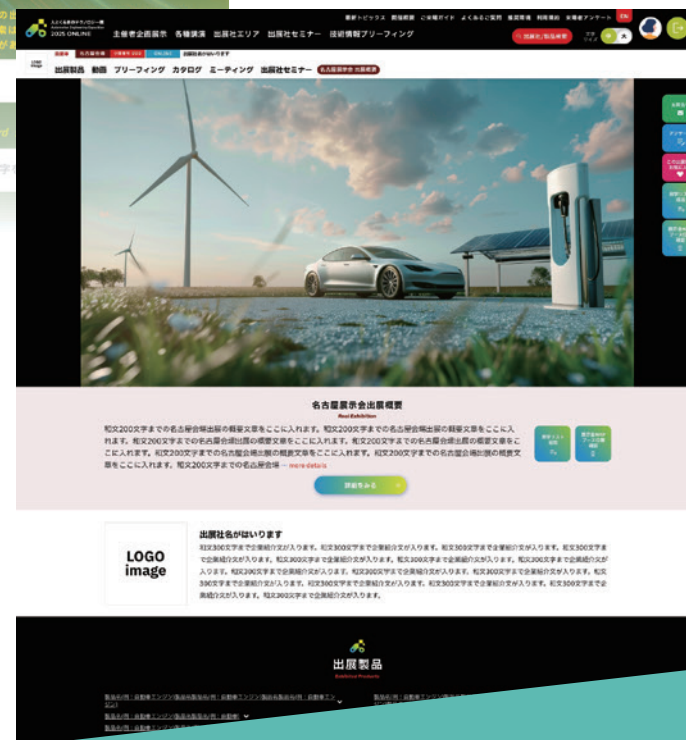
人とくるまのテクノロジー展 2025 ONLINE

主催者企画展示　各種講演　出展社エリア　出展社セミナー　技術情報ブリーフィング

最新トピックス　開催概要　ご来場ガイド　よくあるご質問　推奨環境　利用規約　来場者アンケート　EN

出展社/製品検索

出展社名がはいります

LOGO image

出展製品　動画　ブリーフィング　カタログ　ミーティング　出展社セミナー　名古屋展示会 出展概要

名古屋展示会出展概要

Real Exhibition

和文200文字までの名古屋会場出展の概要文章をここに入れます。和文200文字までの名古屋会場出展の概要文章をここに入れます。和文200文字までの名古屋会場出展の概要文章をここに入れます。和文200文字までの名古屋会場出展の概要文章をここに入れます。和文200文字までの名古屋会場出展の概要文章をここに入れます。和文200文字までの名古屋会場出展の概要文章をここに入れます。和文200文字までの名古屋会場 — more details

詳細をみる

出展社名がはいります

和文300文字まで企業紹介文が入ります。和文300文字まで企業紹介文が入ります。和文300文字まで企業紹介文が入ります。和文300文字まで企業紹介文が入ります。和文300文字まで企業紹介文が入ります。和文300文字まで企業紹介文が入ります。和文300文字まで企業紹介文が入ります。和文300文字まで企業紹介文が入ります。和文300文字まで企業紹介文が入ります。和文300文字まで企業紹介文が入ります。和文300文字まで企業紹介文が入ります。和文300文字まで企業紹介文が入ります。和文300文字まで企業紹介文が入ります。和文300文字まで企業紹介文が入ります。

LOGO image

出展製品

Exhibition Products

製品名/例：自動車エンジン製品名製品名/例：自動車製品名/例：自動車エンジン

製品名/例：自動車エンジン製品名製品名/例：自動車

製品名/例：自動車エンジン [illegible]